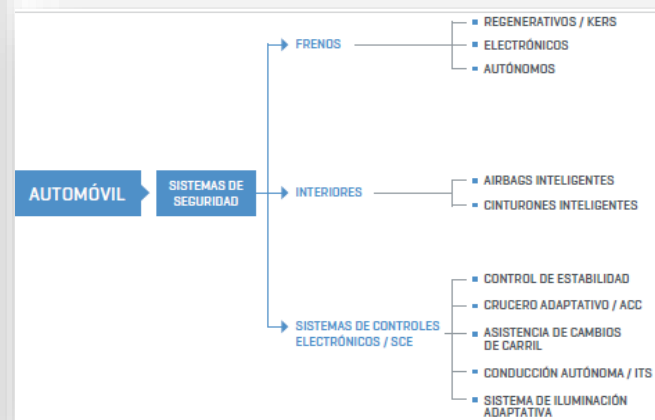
AUTOMÓVIL

SISTEMAS DE SEGURIDAD

FRENOS

REGENERATIVOS / KERS

ELECTRÓNICOS

AUTÓNOMOS

INTERIORES

AIRBAGS INTELIGENTES

CINTURONES INTELIGENTES

SISTEMAS DE CONTROLES ELECTRÓNICOS / SCE

CONTROL DE ESTABILIDAD

CRUCERO ADAPTATIVO / ACC

ASISTENCIA DE CAMBIOS DE CARRIL

CONDUCCIÓN AUTÓNOMA / ITS

SISTEMA DE ILUMINACIÓN ADAPTATIVA